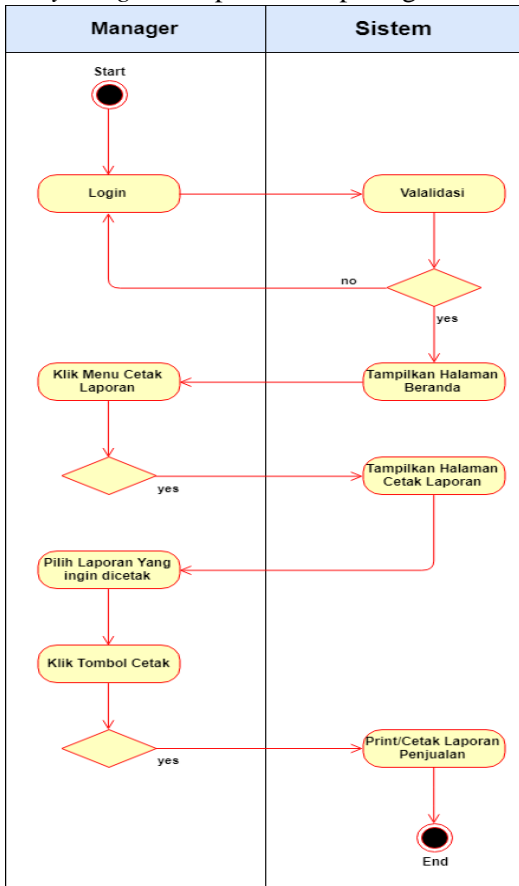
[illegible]

| Manager | Sistem |
|---|---|

Start

Login

Valalidasi

no

yes

Klik Menu Cetak Laporan

Tampilkan Halaman Beranda

yes

Tampilkan Halaman Cetak Laporan

Pilih Laporan Yang ingin dicetak

Klik Tombol Cetak

yes

Print/Cetak Laporan Penjualan

End